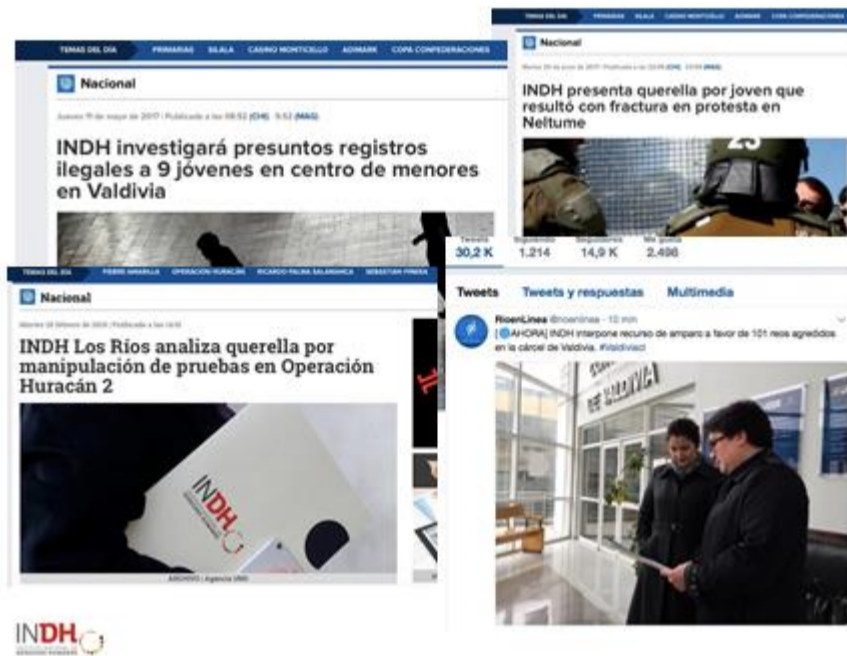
TEMAS DEL DÍA PRIMARIAS SILALA CASINO MONTICELLO ADIMARK COPA CONFEDERACIONES

Nacional

Jueves 11 de mayo de 2017 | Publicado a las 08:52 (CHI) · 9:52 (MAG)

INDH investigará presuntos registros ilegales a 9 jóvenes en centro de menores en Valdivia

TEMAS DEL DÍA PRIMARIAS SILALA CASINO MONTICELLO ADIMARK COPA CONFEDERACIONES

Nacional

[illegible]

INDH presenta querella por joven que resultó con fractura en protesta en Neltume

TEMAS DEL DÍA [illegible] OPERACIÓN HURACÁN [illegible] SEBASTIÁN PIÑERA

Nacional

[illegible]

INDH Los Ríos analiza querella por manipulación de pruebas en Operación Huracán 2

INDH

ARCHIVO | Agencia UNO

Tweets 30,2 K Siguiendo 1.214 Seguidores 14,9 K Me gusta 2.498

Tweets Tweets y respuestas Multimedia

RioenLinea @rioenlinea · 12 min
[⚠AHORA] INDH interpone recurso de amparo a favor de 101 reos agredidos en la cárcel de Valdivia. #Valdivia

DE VALDIVIA

INDH